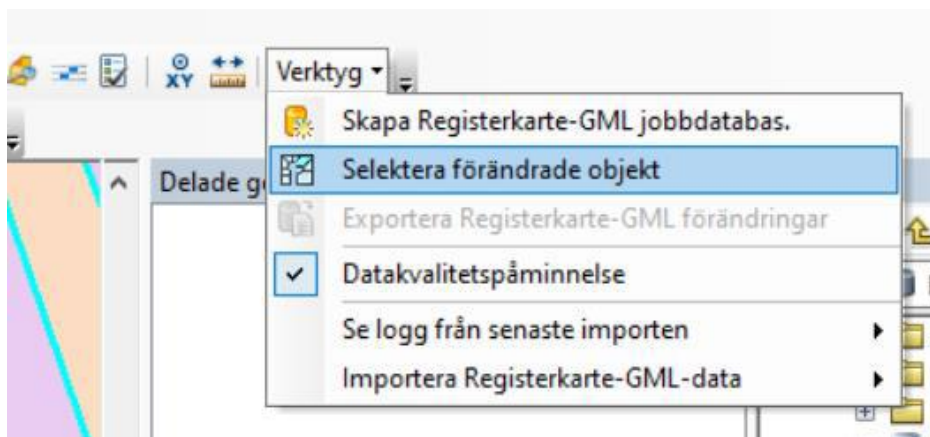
XY

Verktyg

Delade g

Skapa Registerkarte-GML jobbdatabas.

Selektera förändrade objekt

Exportera Registerkarte-GML förändringar

Datakvalitetspåminnelse

Se logg från senaste importen

Importera Registerkarte-GML-data